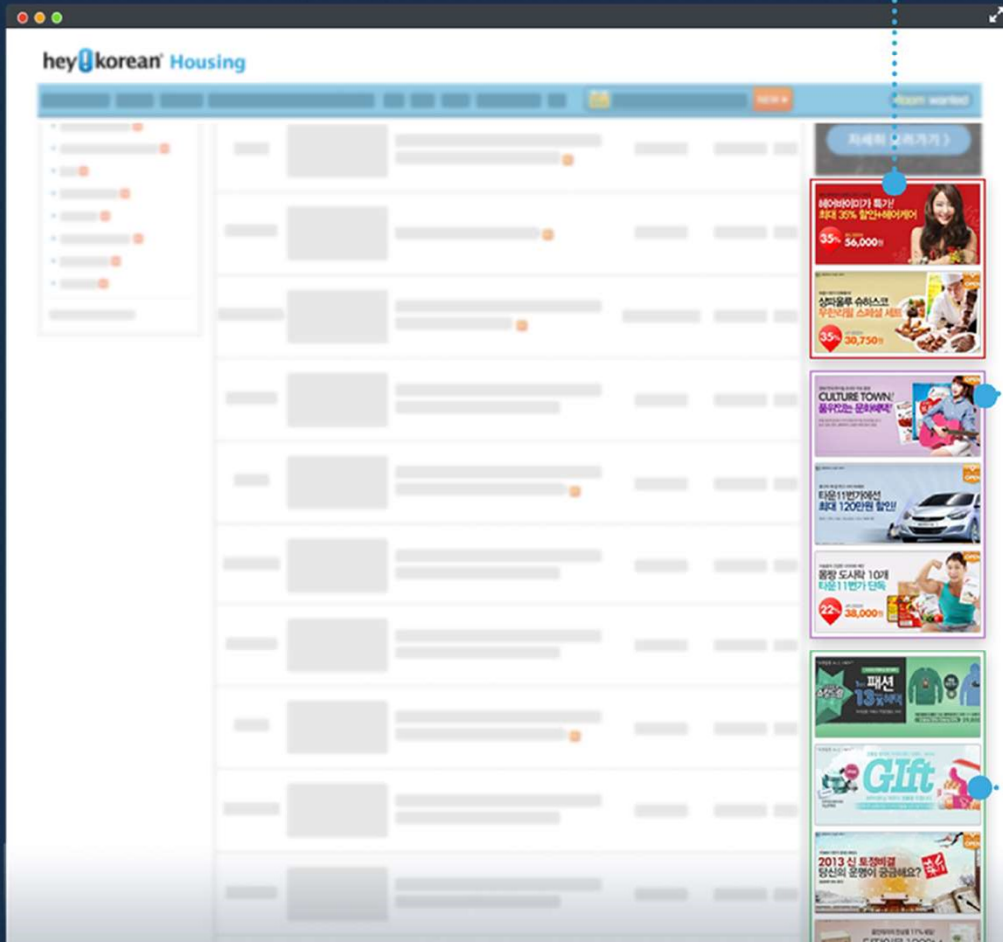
hey!korean Housing

NEW

Room wanted

자세히 보러가기 〉

헤어바이미가 특가!
최대 35% 할인+헤어케어

35%

56,000

상파울루 슈하스코
무한리필 스페셜 세트

35%

30,750

CULTURE TOWN
풍부한 문화혜택!

타운11번가에선
최대 120만원 할인!

몸짱 도시락 10개
타운11번가 단독

22%

38,000

패션
13

GIft

2013 신 토정비결
당신의 운명이 궁금해요?